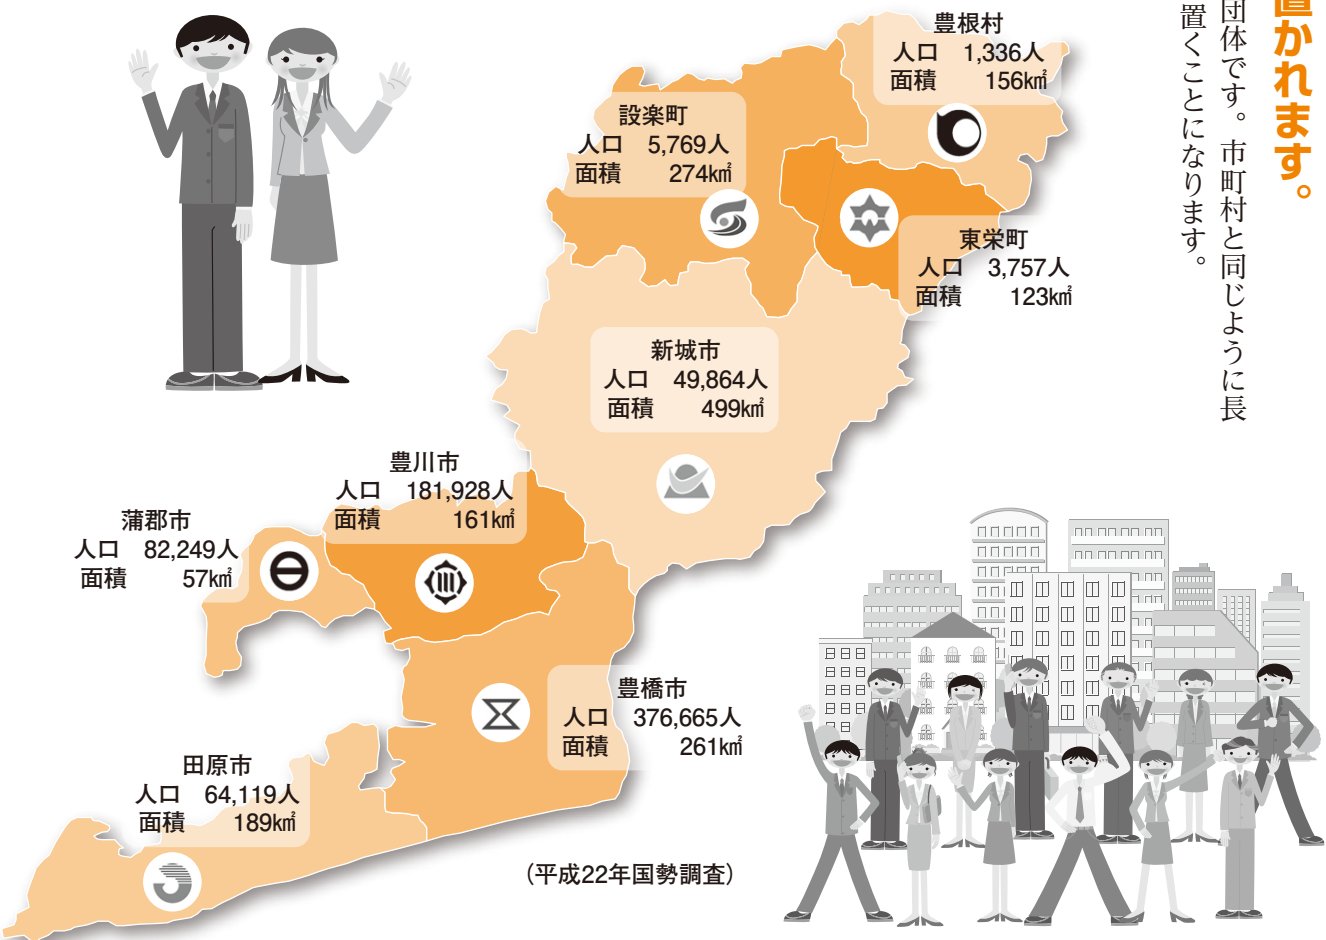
豊根村
人口　1,336人
面積　156㎢

設楽町
人口　5,769人
面積　274㎢

東栄町
人口　3,757人
面積　123㎢

新城市
人口　49,864人
面積　499㎢

豊川市
人口　181,928人
面積　161㎢

蒲郡市
人口　82,249人
面積　57㎢

豊橋市
人口　376,665人
面積　261㎢

田原市
人口　64,119人
面積　189㎢

（平成22年国勢調査）

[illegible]かれます。

団体です。市町村と同じように長
置くことになります。